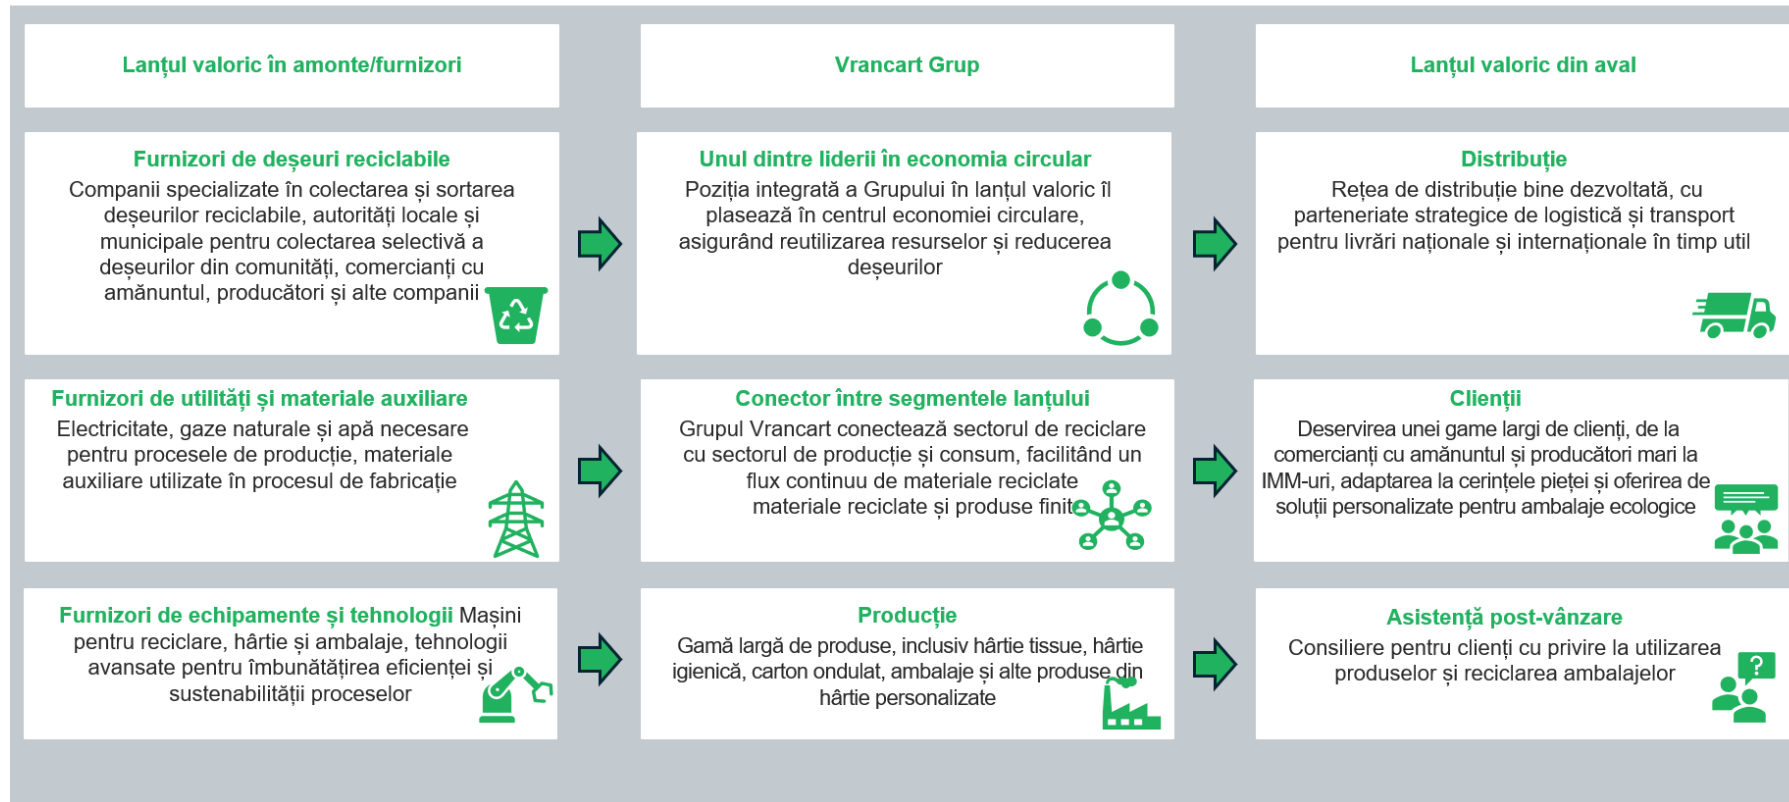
Lanțul valoric în amonte/furnizori

Vrancart Grup

Lanțul valoric din aval

Furnizori de deșeuri reciclabile
Companii specializate în colectarea și sortarea deșeurilor reciclabile, autorități locale și municipale pentru colectarea selectivă a deșeurilor din comunități, comercianți cu amănuntul, producători și alte companii

Unul dintre liderii în economia circular
Poziția integrată a Grupului în lanțul valoric îl plasează în centrul economiei circulare, asigurând reutilizarea resurselor și reducerea deșeurilor

Distribuție
Rețea de distribuție bine dezvoltată, cu parteneriate strategice de logistică și transport pentru livrări naționale și internaționale în timp util

Furnizori de utilități și materiale auxiliare
Electricitate, gaze naturale și apă necesare pentru procesele de producție, materiale auxiliare utilizate în procesul de fabricație

Conector între segmentele lanțului
Grupul Vrancart conectează sectorul de reciclare cu sectorul de producție și consum, facilitând un flux continuu de materiale reciclate materiale reciclate și produse finite

Clienții
Deservirea unei game largi de clienți, de la comercianți cu amănuntul și producători mari la IMM-uri, adaptarea la cerințele pieței și oferirea de soluții personalizate pentru ambalaje ecologice

Furnizori de echipamente și tehnologii Mașini pentru reciclare, hârtie și ambalaje, tehnologii avansate pentru îmbunătățirea eficienței și sustenabilității proceselor

Producție
Gamă largă de produse, inclusiv hârtie tissue, hârtie igienică, carton ondulat, ambalaje și alte produse din hârtie personalizate

Asistență post-vânzare
Consiliere pentru clienți cu privire la utilizarea produselor și reciclarea ambalajelor